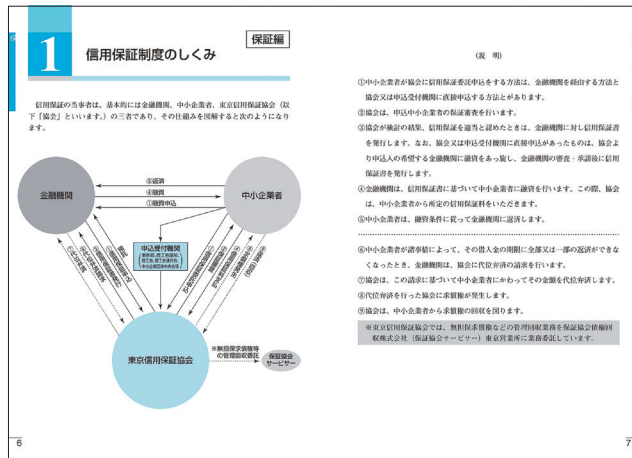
1 信用保証制度のしくみ

保証編

信用保証の当事者は、基本的には金融機関、中小企業者、東京信用保証協会（以下「協会」といいます。）の三者であり、その仕組みを図解すると次のようになります。

金融機関

中小企業者

⑤返済
④融資
①融資申込

申込受付機関
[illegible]

東京信用保証協会

※無担保求償権等の管理回収委託

保証協会サービサー

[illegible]

6

（説　明）

①中小企業者が協会に信用保証委託申込をする方法は、金融機関を経由する方法と協会又は申込受付機関に直接申込する方法とがあります。

②協会は、申込中小企業者の保証審査を行います。

③協会が検討の結果、信用保証を適当と認めたときは、金融機関に対し信用保証書を発行します。なお、協会又は申込受付機関に直接申込があったものは、協会より申込人の希望する金融機関に融資をあっ旋し、金融機関の審査・承諾後に信用保証書を発行します。

④金融機関は、信用保証書に基づいて中小企業者に融資を行います。この際、協会は、中小企業者から所定の信用保証料をいただきます。

⑤中小企業者は、融資条件に従って金融機関に返済します。

⑥中小企業者が諸事情によって、その借入金の期限に全額又は一部の返済ができなくなったとき、金融機関は、協会に代位弁済の請求を行います。

⑦協会は、この請求に基づいて中小企業者にかわってその金額を代位弁済します。

⑧代位弁済を行った協会に求償権が発生します。

⑨協会は、中小企業者から求償権の回収を図ります。

※東京信用保証協会では、無担保求償権などの管理回収業務を保証協会債権回収株式会社（保証協会サービサー）東京営業所に業務委託しています。

7